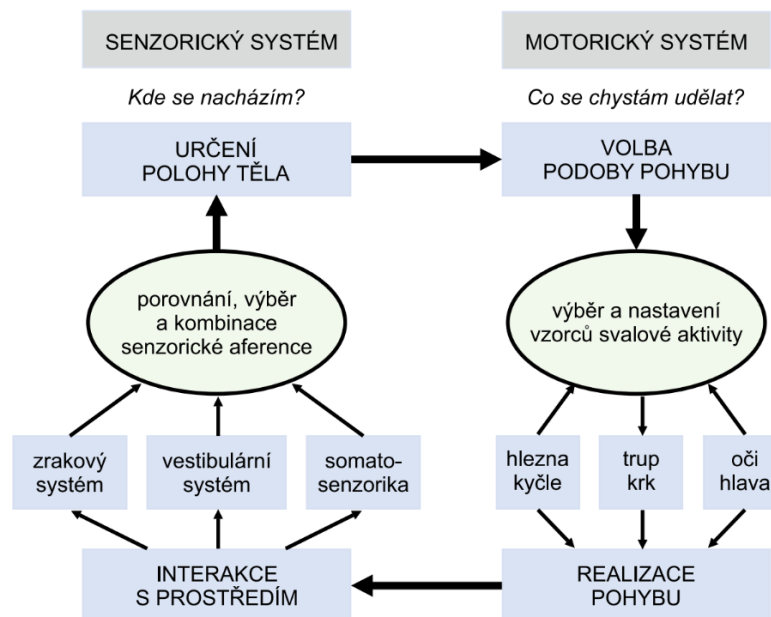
SENZORICKÝ SYSTÉM

Kde se nacházím?

URČENÍ POLOHY TĚLA

porovnání, výběr a kombinace senzorické aference

zrakový systém

vestibulární systém

somato-senzorika

INTERAKCE S PROSTŘEDÍM

MOTORICKÝ SYSTÉM

Co se chystám udělat?

VOLBA PODOBY POHYBU

výběr a nastavení vzorců svalové aktivity

hlezna kyčle

trup krk

oči hlava

REALIZACE POHYBU